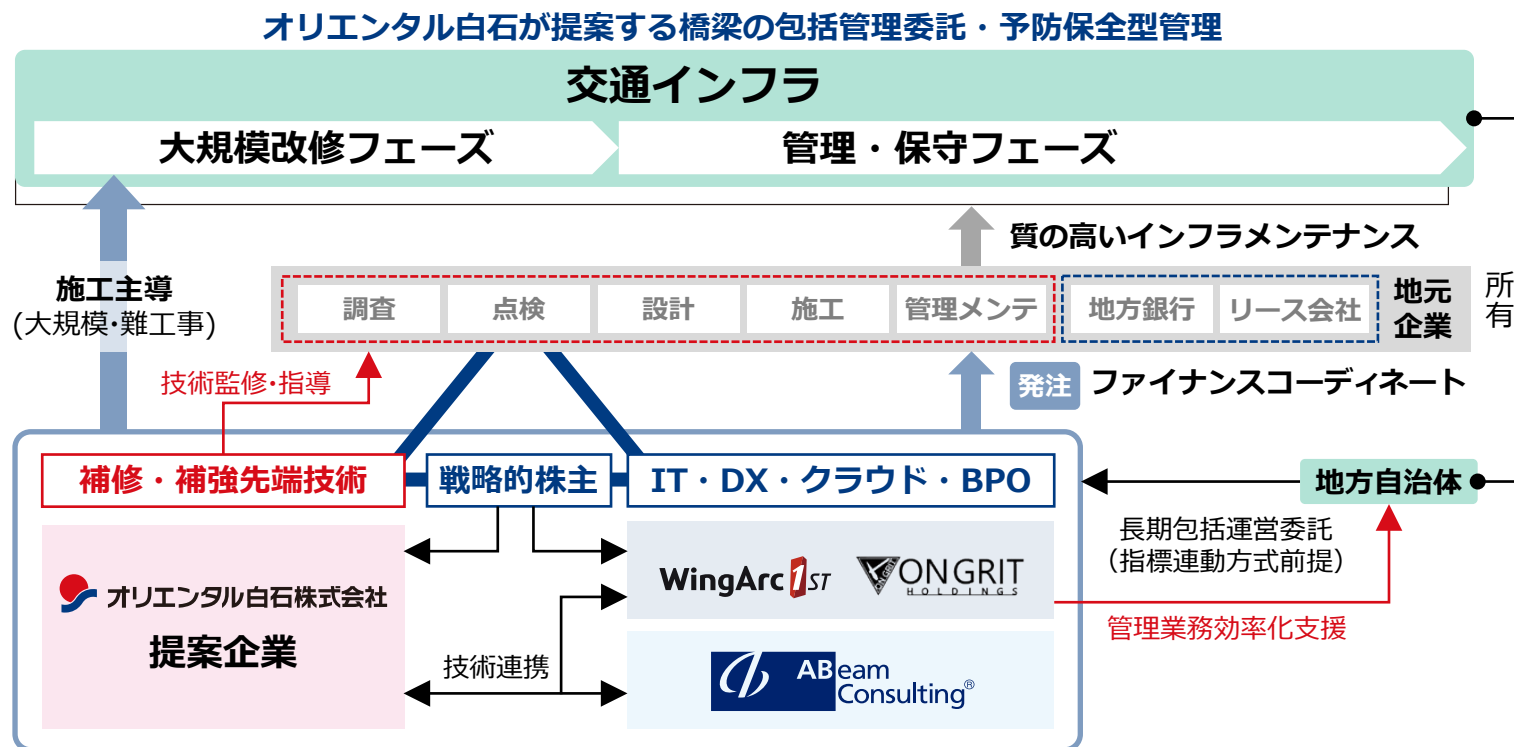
オリエンタル白石が提案する橋梁の包括管理委託・予防保全型管理

交通インフラ

大規模改修フェーズ

管理・保守フェーズ

質の高いインフラメンテナンス

施工主導
(大規模・難工事)

調査 | 点検 | 設計 | 施工 | 管理メンテ

地方銀行 | リース会社

地元企業

所有

技術監修・指導

発注 ファイナンスコーディネート

補修・補強先端技術

戦略的株主

IT・DX・クラウド・BPO

地方自治体

長期包括運営委託
(指標連動方式前提)

オリエンタル白石株式会社

提案企業

WingArc 1st

ONGRIT HOLDINGS

管理業務効率化支援

技術連携

ABeam Consulting®